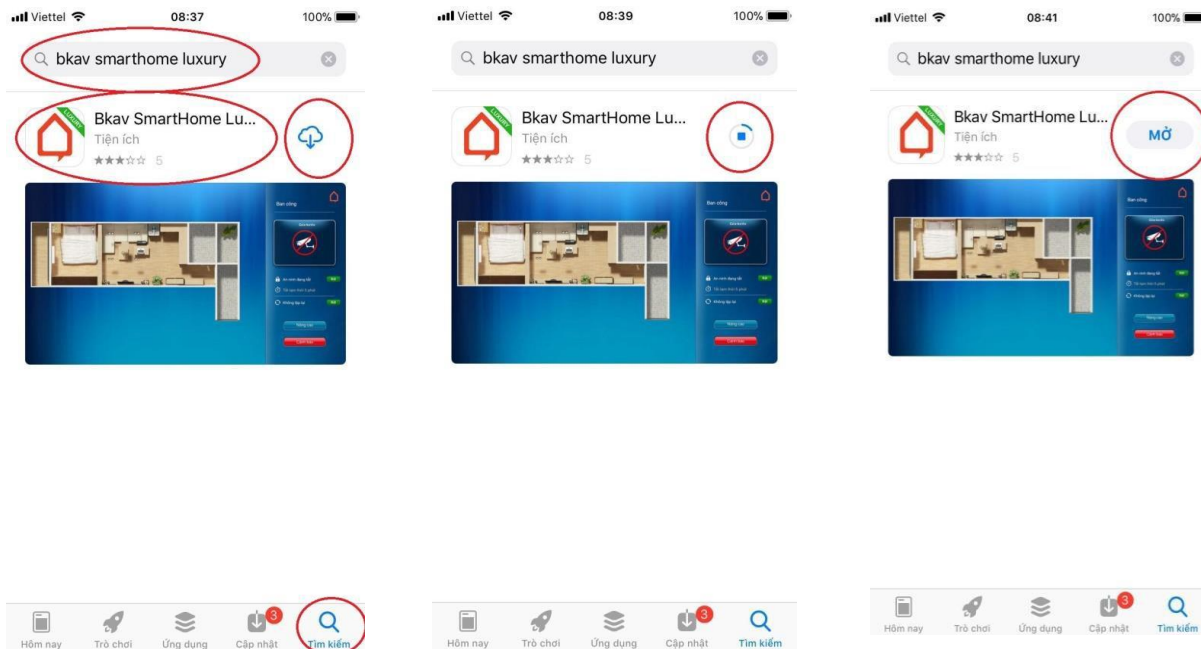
Viettel 08:37 100%

bkav smarthome luxury

LUXURY

Bkav SmartHome Lu...

Tiện ích

★★★☆☆ 5

Hôm nay Trò chơi Ứng dụng 3 Cập nhật Tìm kiếm

Viettel 08:39 100%

bkav smarthome luxury

LUXURY

Bkav SmartHome Lu...

Tiện ích

★★★☆☆ 5

Hôm nay Trò chơi Ứng dụng 3 Cập nhật Tìm kiếm

Viettel 08:41 100%

bkav smarthome luxury

LUXURY

Bkav SmartHome Lu...

Tiện ích

★★★☆☆ 5

MỞ

Hôm nay Trò chơi Ứng dụng 3 Cập nhật Tìm kiếm